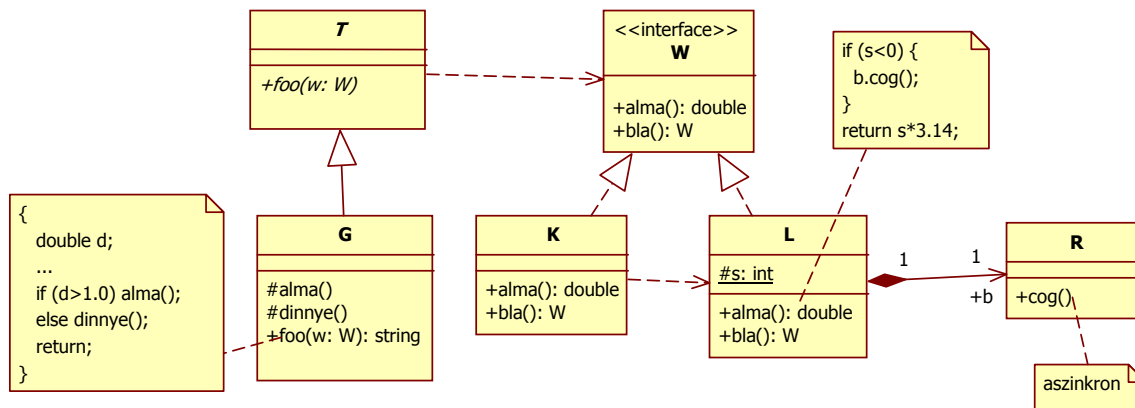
T

+foo(w: W)

<<interface>>
W

+alma(): double
+bla(): W

if (s<0) {
b.cog();
}
return s*3.14;

{
double d;
...
if (d>1.0) alma();
else dinnye();
return;
}

G

#alma()
#dinnye()
+foo(w: W): string

K

+alma(): double
+bla(): W

L

#s: int

+alma(): double
+bla(): W

1

1

+b

R

+cog()

aszinkron